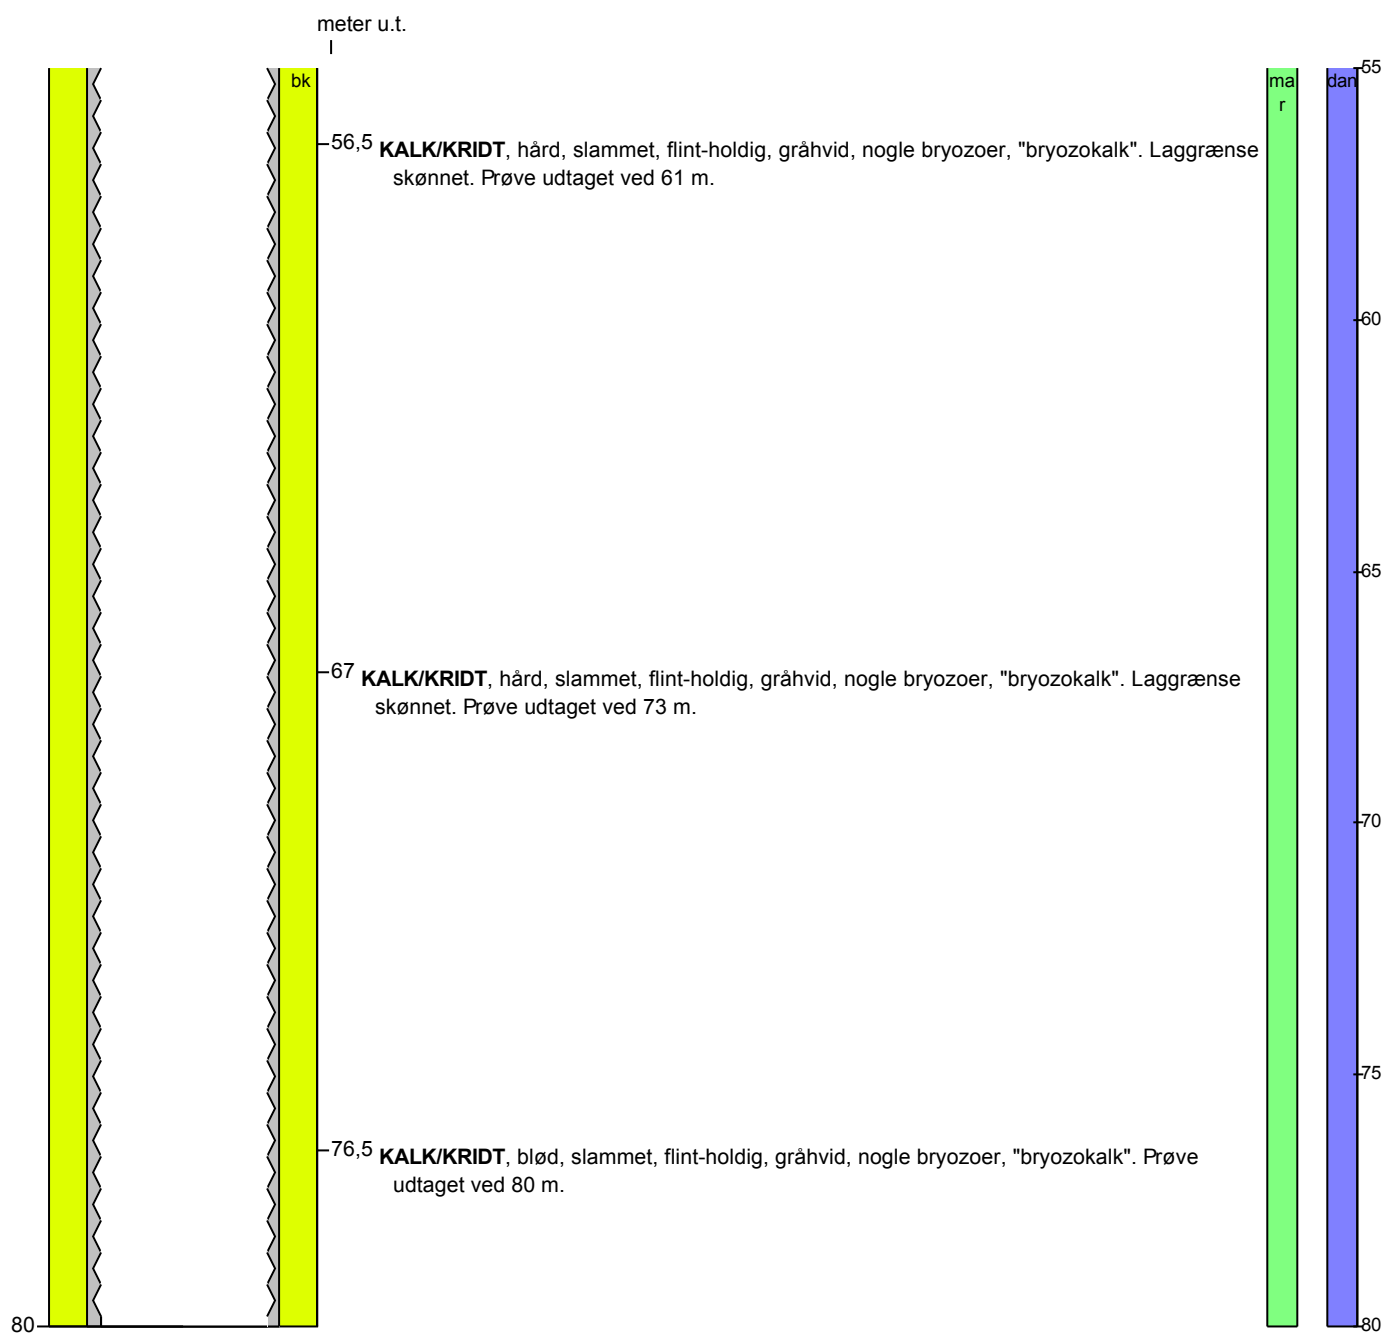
meter u.t.

bk

ma r

dan

55

56,5 **KALK/KRIDT**, hård, slammet, flint-holdig, gråhvid, nogle bryozoer, "bryozokalk". Laggrænse skønnet. Prøve udtaget ved 61 m.

60

65

67 **KALK/KRIDT**, hård, slammet, flint-holdig, gråhvid, nogle bryozoer, "bryozokalk". Laggrænse skønnet. Prøve udtaget ved 73 m.

70

75

76,5 **KALK/KRIDT**, blød, slammet, flint-holdig, gråhvid, nogle bryozoer, "bryozokalk". Prøve udtaget ved 80 m.

80

80